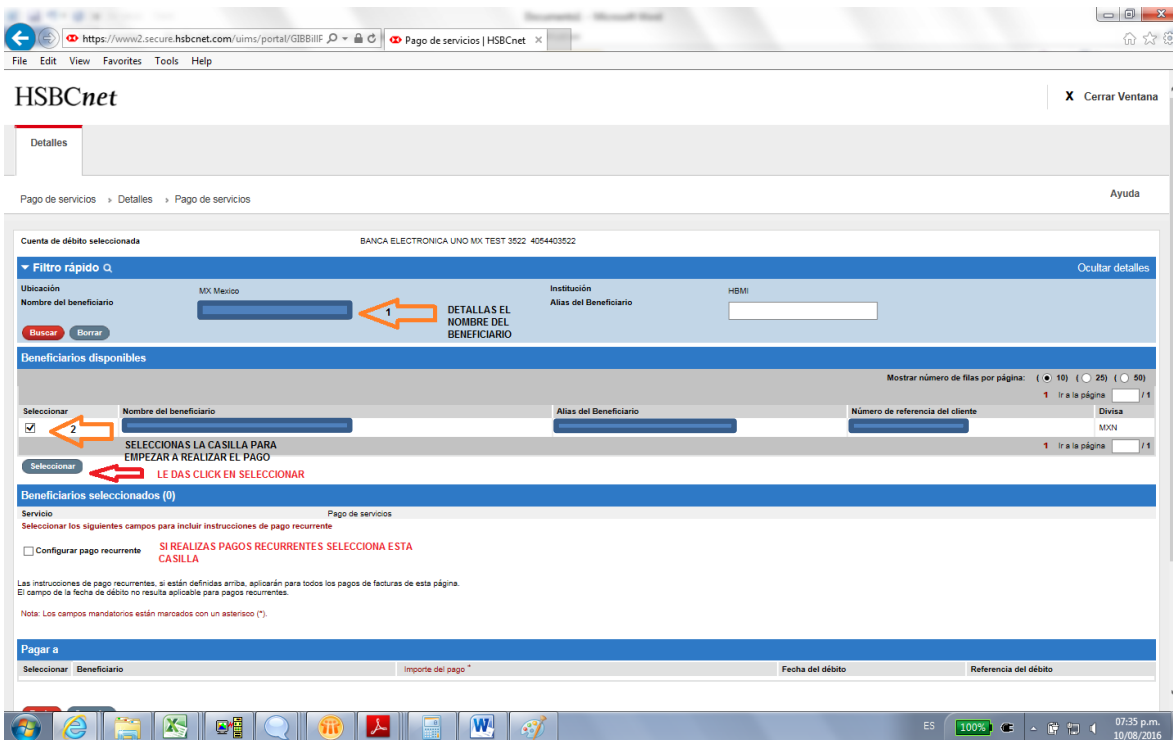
Documento1 - Microsoft Word

https://www2.secure.hsbcnet.com/uims/portal/GIBBillF
Pago de servicios | HSBCnet

File Edit View Favorites Tools Help

HSBCnet

X Cerrar Ventana

Detalles

Pago de servicios › Detalles › Pago de servicios

Ayuda

Cuenta de débito seleccionada BANCA ELECTRONICA UNO MX TEST 3522 4054403522

Filtro rápido

Ocultar detalles

Ubicación MX Mexico

Nombre del beneficiario

Institución HBMI

Alias del Beneficiario

1

DETALLAS EL NOMBRE DEL BENEFICIARIO

Buscar Borrar

Beneficiarios disponibles

Mostrar número de filas por página: (10) (25) (50)

1 Ir a la página /1

| Seleccionar | Nombre del beneficiario | Alias del Beneficiario | Número de referencia del cliente | Divisa |
|---|---|---|---|---|
| ☑ 2 | | | | MXN |

SELECCIONAS LA CASILLA PARA EMPEZAR A REALIZAR EL PAGO

1 Ir a la página /1

Seleccionar

LE DAS CLICK EN SELECCIONAR

Beneficiarios seleccionados (0)

Servicio Pago de servicios

Seleccionar los siguientes campos para incluir instrucciones de pago recurrente

Configurar pago recurrente

SI REALIZAS PAGOS RECURRENTES SELECCIONA ESTA CASILLA

Las instrucciones de pago recurrentes, si están definidas arriba, aplicarán para todos los pagos de facturas de esta página.
El campo de la fecha de débito no resulta aplicable para pagos recurrentes.

Nota: Los campos mandatorios están marcados con un asterisco (*).

Pagar a

| Seleccionar | Beneficiario | Importe del pago * | Fecha del débito | Referencia del débito |
|---|---|---|---|---|

ES 100% 07:35 p.m. 10/08/2016